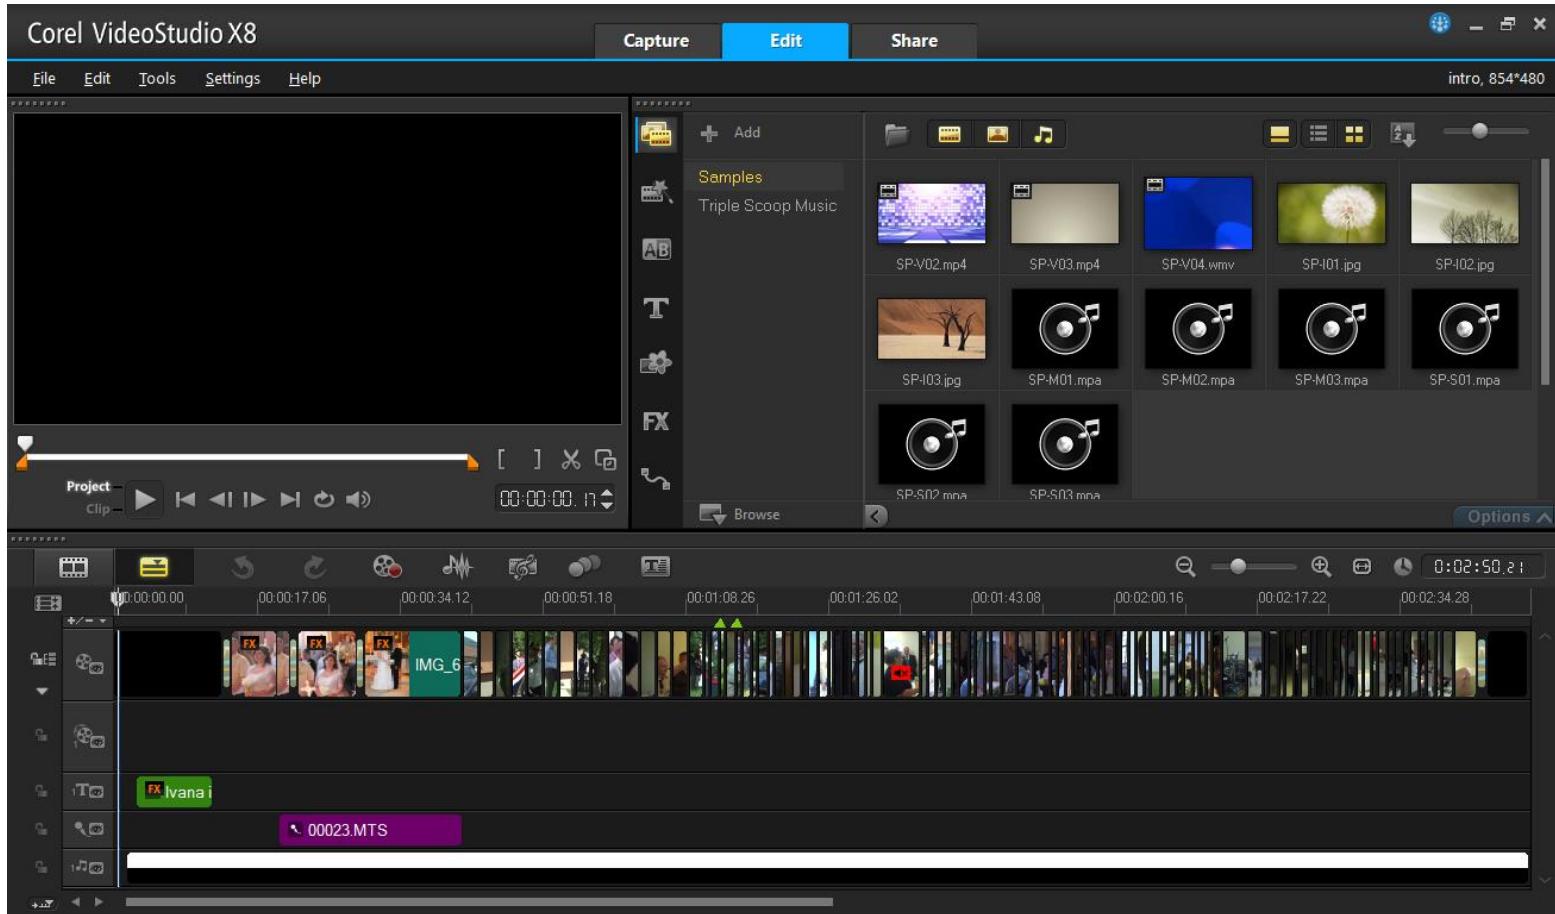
Corel VideoStudio X8

Capture Edit Share

File Edit Tools Settings Help

intro, 854*480

Add

Samples
Triple Scoop Music

SP-V02.mp4 SP-V03.mp4 SP-V04.wmv SP-I01.jpg SP-I02.jpg
SP-I03.jpg SP-M01.mpa SP-M02.mpa SP-M03.mpa SP-S01.mpa
SP-S02.mpa SP-S03.mpa

Project
Clip

00:00:00.17

Browse

Options

0:02:50.21

00:00:00.00 00:00:17.06 00:00:34.12 00:00:51.18 00:01:08.26 00:01:26.02 00:01:43.08 00:02:00.16 00:02:17.22 00:02:34.28

IMG_6

Ivana i

00023.MTS